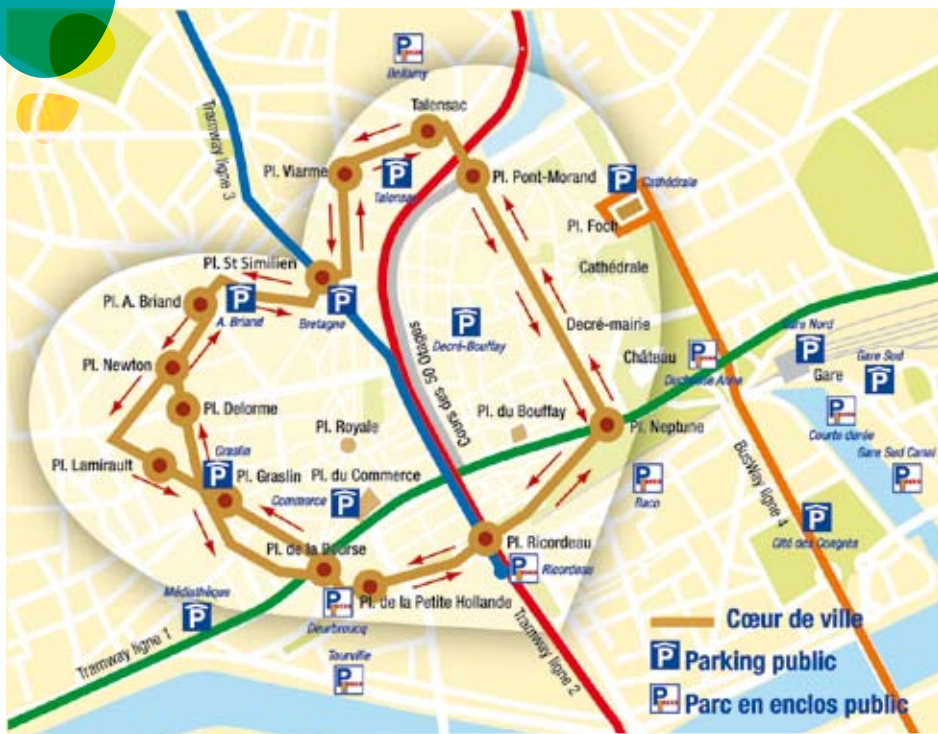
Bellamy
Talensac
Pl. Viarme
Talensac
Pl. Pont-Morand
Cathédrale
Pl. Foch
Cathédrale
Tramway ligne 3
Pl. St Similien
Pl. A. Briand
A. Briand
Bretagne
Cours des 50 Otages
Decré-Bouffay
Decré-mairie
Château
Duchesse Anne
Gare Nord
Gare
Gare Sud
Pl. Newton
Pl. Delorme
Pl. Royale
Pl. du Bouffay
Pl. Neptune
Courte durée
Gare Sud Canal
Pl. Lamirault
Graslin
Pl. Graslin
Pl. du Commerce
Commerce
Baco
BusWay ligne 4
Cité des Congrès
Pl. de la Bourse
Pl. Ricordeau
Ricordeau
Médiathèque
Pl. de la Petite Hollande
Tramway ligne 1
Tramway ligne 2
Feydeau
Dewbroucq
Tourville
Cœur de ville
Parking public
Parc en enclos public